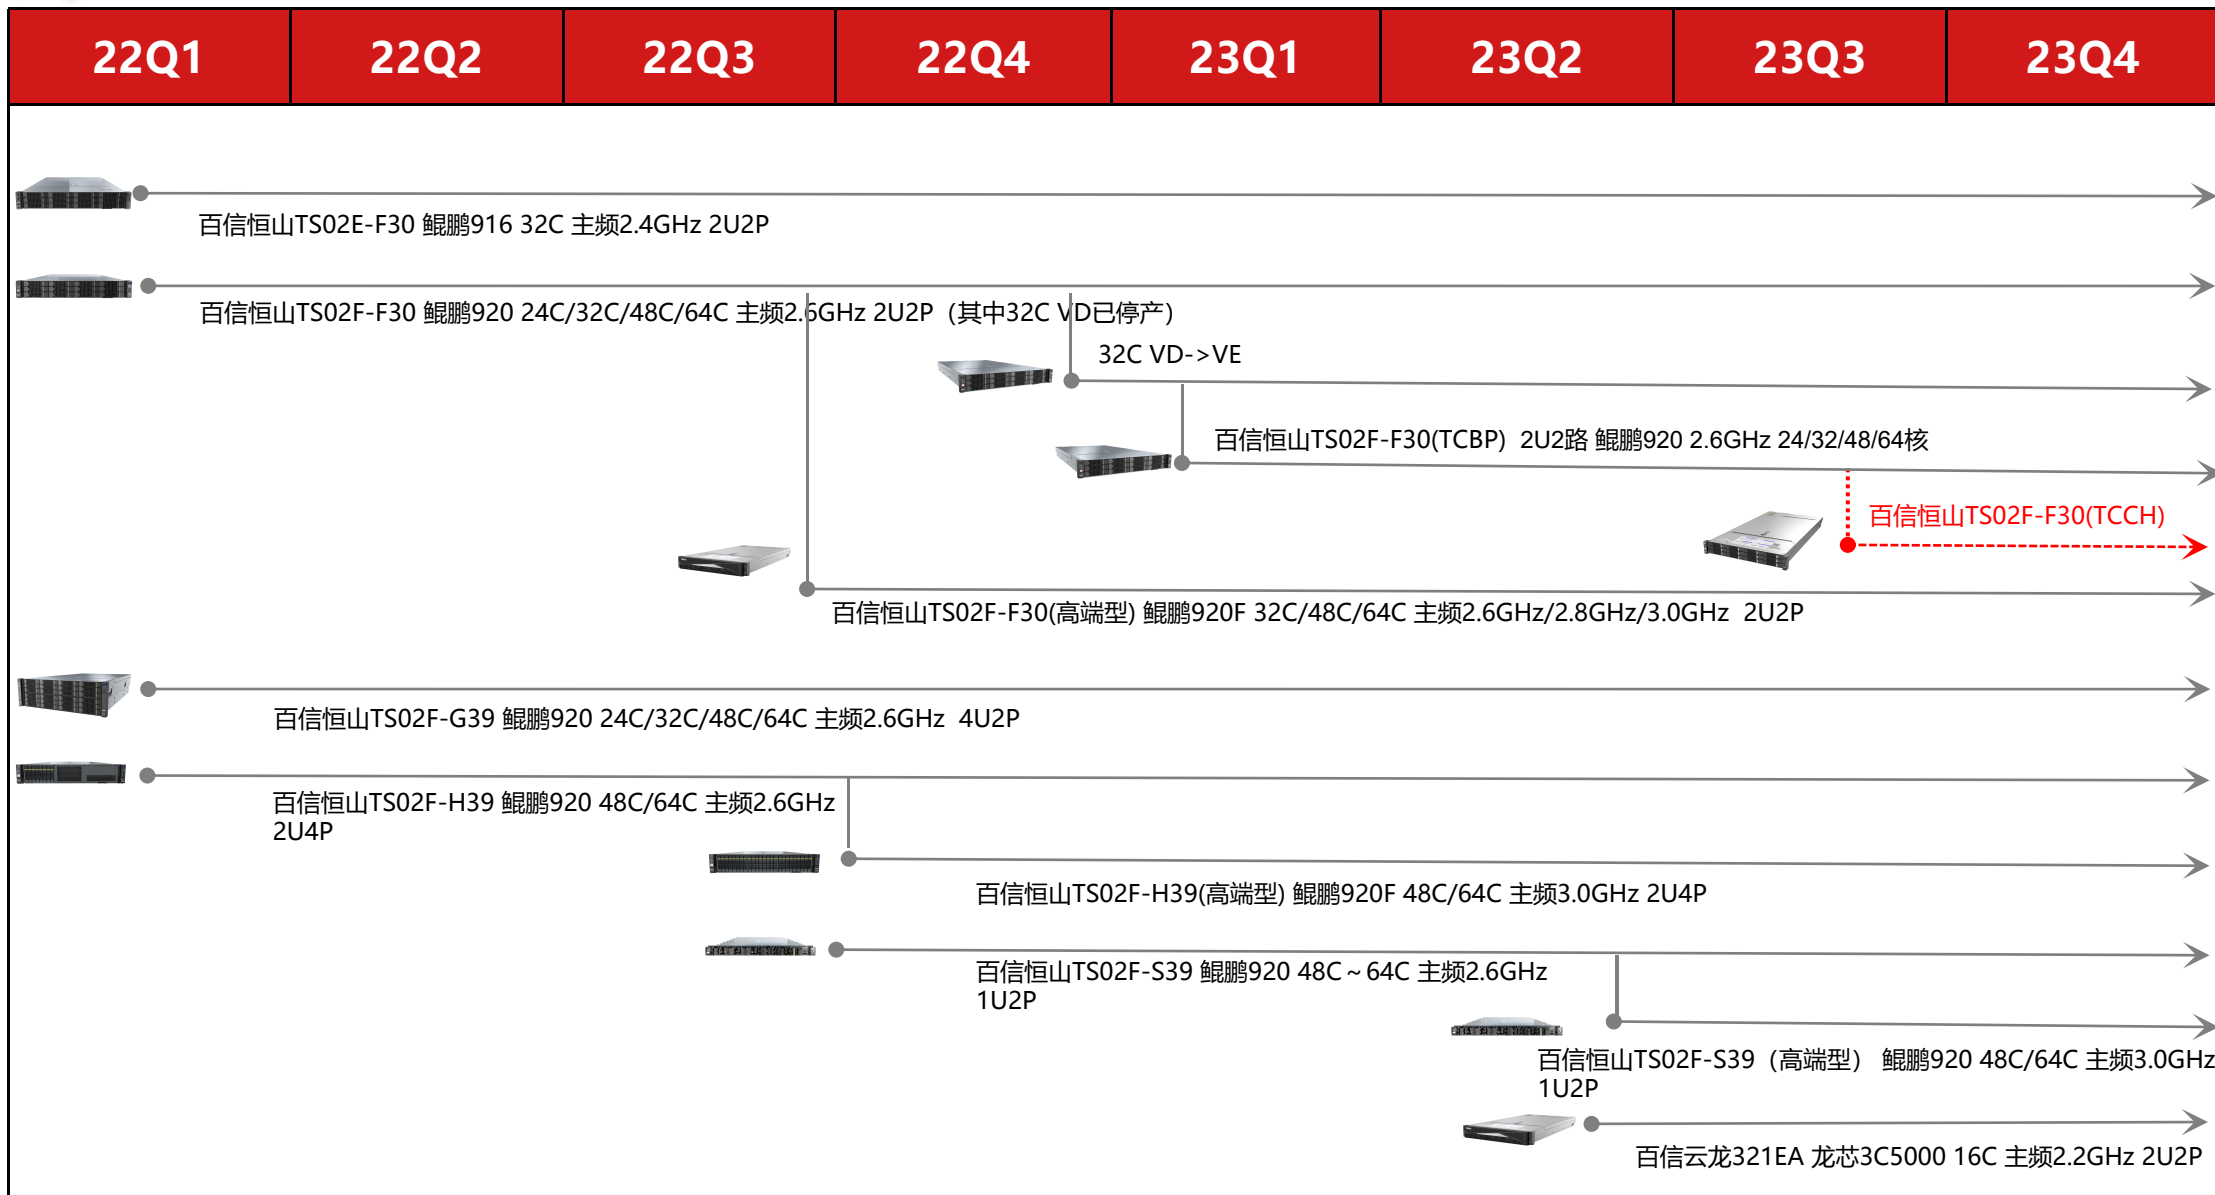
| 22Q1 | 22Q2 | 22Q3 | 22Q4 | 23Q1 | 23Q2 | 23Q3 | 23Q4 |
|---|---|---|---|---|---|---|---|

百信恒山TS02E-F30 鲲鹏916 32C 主频2.4GHz 2U2P

百信恒山TS02F-F30 鲲鹏920 24C/32C/48C/64C 主频2.6GHz 2U2P（其中32C VD已停产）

32C VD->VE

百信恒山TS02F-F30(TCBP) 2U2路 鲲鹏920 2.6GHz 24/32/48/64核

百信恒山TS02F-F30(TCCH)

百信恒山TS02F-F30(高端型) 鲲鹏920F 32C/48C/64C 主频2.6GHz/2.8GHz/3.0GHz 2U2P

百信恒山TS02F-G39 鲲鹏920 24C/32C/48C/64C 主频2.6GHz 4U2P

百信恒山TS02F-H39 鲲鹏920 48C/64C 主频2.6GHz 2U4P

百信恒山TS02F-H39(高端型) 鲲鹏920F 48C/64C 主频3.0GHz 2U4P

百信恒山TS02F-S39 鲲鹏920 48C～64C 主频2.6GHz 1U2P

百信恒山TS02F-S39（高端型） 鲲鹏920 48C/64C 主频3.0GHz 1U2P

百信云龙321EA 龙芯3C5000 16C 主频2.2GHz 2U2P